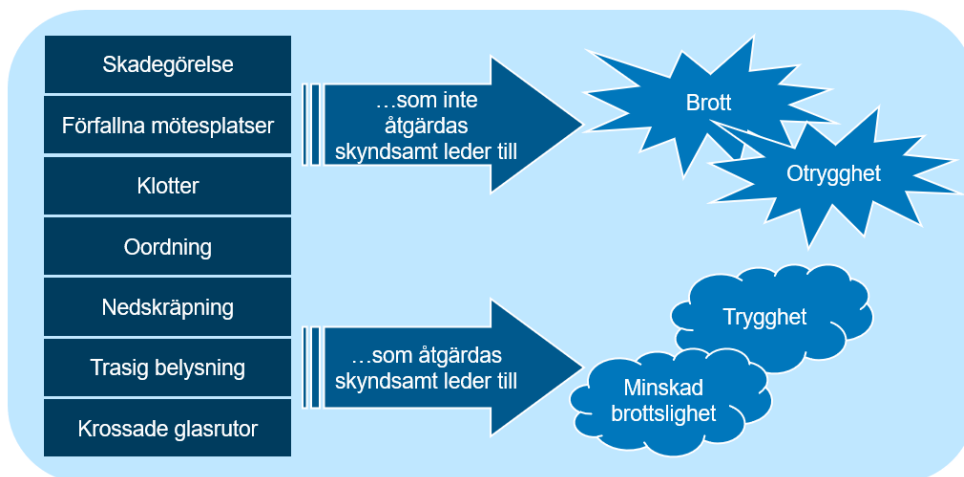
Skadegörelse

Förfallna mötesplatser

Klotter

Oordning

Nedskräpning

Trasig belysning

Krossade glasrutor

…som inte åtgärdas skyndsamt leder till

Brott

Otrygghet

…som åtgärdas skyndsamt leder till

Trygghet

Minskad brottslighet